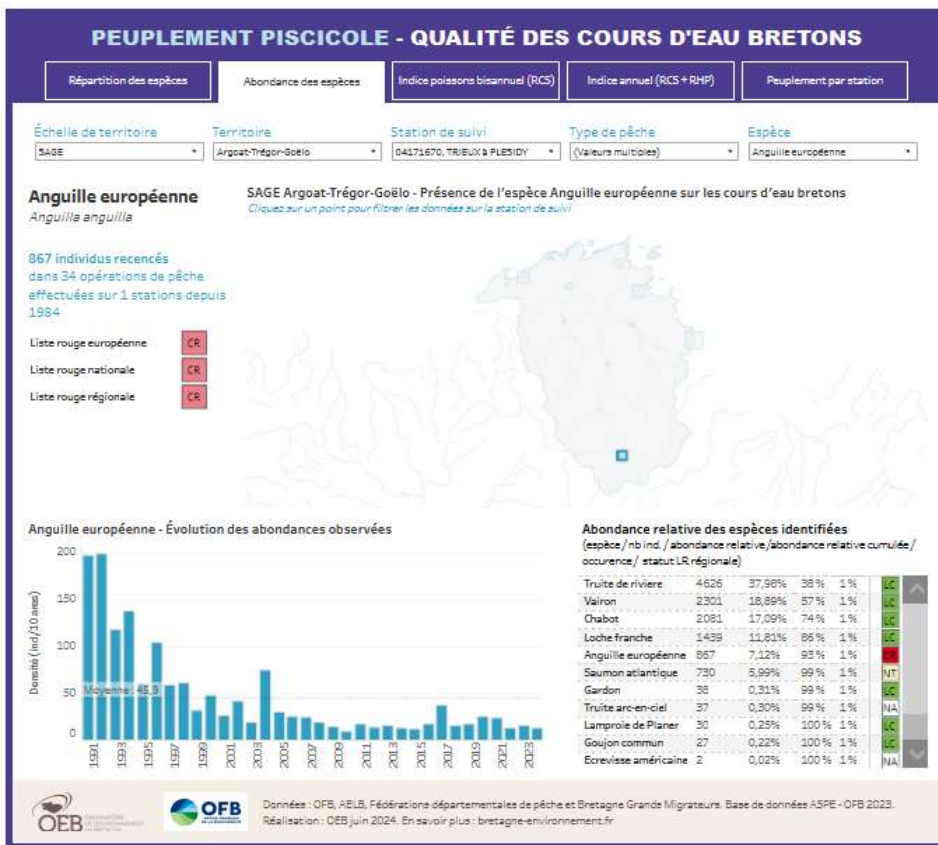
PEUPLEMENT PISCICOLE - QUALITÉ DES COURS D'EAU BRETONS

Répartition des espèces | Abondance des espèces | Indice poissons bisannuel (RCS) | Indice annuel (RCS + RHP) | Peuplement par station

Échelle de territoire
SAGE

Territoire
Argoat-Trégor-Goëlo

Station de suivi
04171670, TRIEUX à PLESIDY

Type de pêche
(Valeurs multiples)

Espèce
Anguille européenne

Anguille européenne
Anguilla anguilla

867 individus recencés dans 34 opérations de pêche effectuées sur 1 stations depuis 1984

Liste rouge européenne CR
Liste rouge nationale CR
Liste rouge régionale CR

SAGE Argoat-Trégor-Goëlo - Présence de l'espèce Anguille européenne sur les cours d'eau bretons
Cliquez sur un point pour filtrer les données sur la station de suivi

Anguille européenne - Évolution des abondances observées

Densité (ind/10 ares)
200
150
100
50
0
Moyenne : 45,9
1991 1993 1995 1997 1999 2001 2003 2005 2007 2009 2011 2013 2015 2017 2019 2021 2023

Abondance relative des espèces identifiées
(espèce / nb ind. / abondance relative/abondance relative cumulée / occurence / statut LR régionale)

| | | | | | |
|---|---|---|---|---|---|
| Truite de rivière | 4626 | 37,98% | 38 % | 1 % | LC |
| Vairon | 2301 | 18,89% | 57 % | 1 % | LC |
| Chabot | 2081 | 17,09% | 74 % | 1 % | LC |
| Loche franche | 1439 | 11,81% | 86 % | 1 % | LC |
| Anguille européenne | 867 | 7,12% | 93 % | 1 % | CR |
| Saumon atlantique | 730 | 5,99% | 99 % | 1 % | NT |
| Gardon | 38 | 0,31% | 99 % | 1 % | LC |
| Truite arc-en-ciel | 37 | 0,30% | 99 % | 1 % | NA |
| Lamproie de Planer | 30 | 0,25% | 100 % | 1 % | LC |
| Goujon commun | 27 | 0,22% | 100 % | 1 % | LC |
| Ecrevisse américaine | 2 | 0,02% | 100 % | 1 % | NA |

OEB
OFB

Données : OFB, AELB, Fédérations départementales de pêche et Bretagne Grands Migrateurs. Base de données ASPE - OFB 2023.
Réalisation : OEB juin 2024. En savoir plus : bretagne-environnement.fr